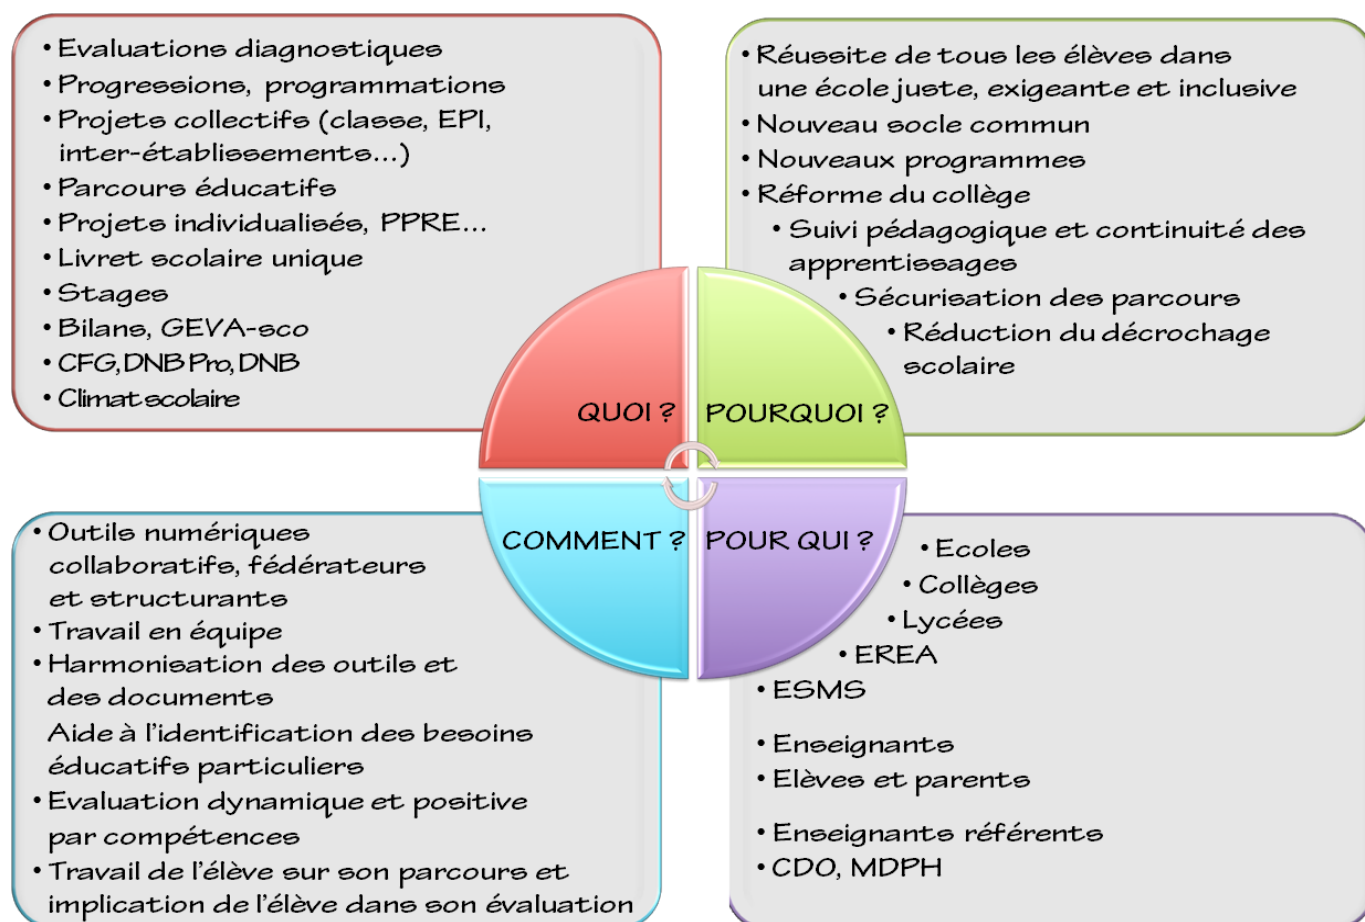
• Evaluations diagnostiques
• Progressions, programmations
• Projets collectifs (classe, EPI, inter-établissements…)
• Parcours éducatifs
• Projets individualisés, PPRE…
• Livret scolaire unique
• Stages
• Bilans, GEVA-sco
• CFG, DNB Pro, DNB
• Climat scolaire

• Réussite de tous les élèves dans une école juste, exigeante et inclusive
• Nouveau socle commun
• Nouveaux programmes
• Réforme du collège
• Suivi pédagogique et continuité des apprentissages
• Sécurisation des parcours
• Réduction du décrochage scolaire

QUOI ?

POURQUOI ?

COMMENT ?

POUR QUI ?

• Outils numériques collaboratifs, fédérateurs et structurants
• Travail en équipe
• Harmonisation des outils et des documents
Aide à l'identification des besoins éducatifs particuliers
• Evaluation dynamique et positive par compétences
• Travail de l'élève sur son parcours et implication de l'élève dans son évaluation

• Ecoles
• Collèges
• Lycées
• EREA
• ESMS

• Enseignants
• Elèves et parents

• Enseignants référents
• CDO, MDPH